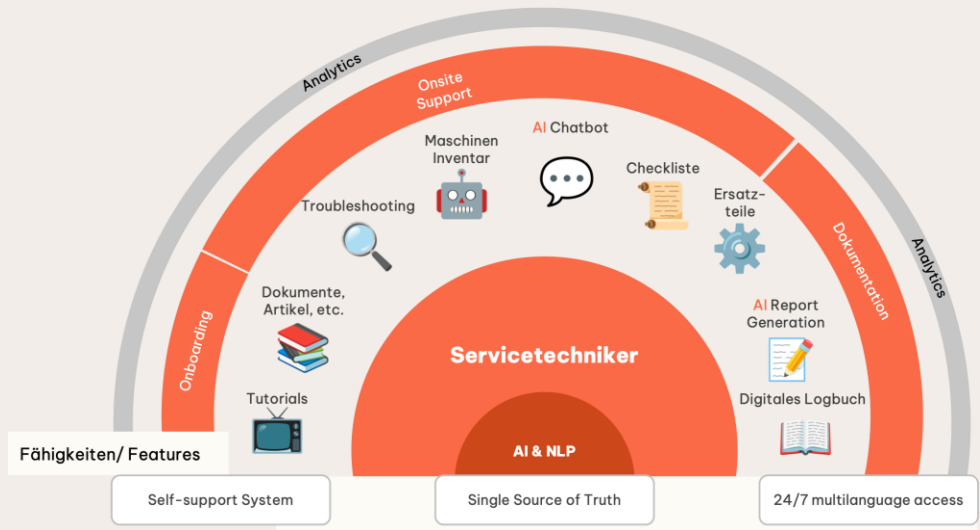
Analytics

Onsite Support

Analytics

Onboarding

Dokumentation

AI Chatbot

Maschinen Inventar

Checkliste

Troubleshooting

Ersatz-teile

Dokumente, Artikel, etc.

AI Report Generation

Servicetechniker

Tutorials

Digitales Logbuch

Fähigkeiten/ Features

AI & NLP

Self-support System

Single Source of Truth

24/7 multilanguage access